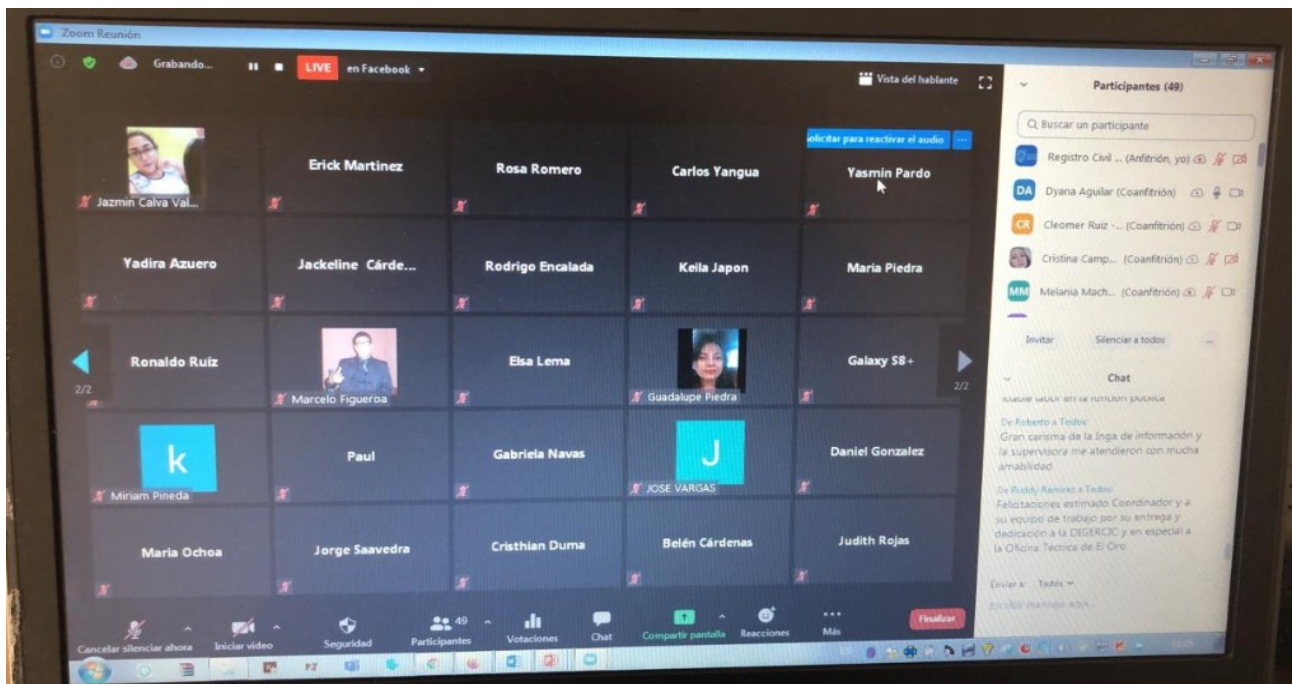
Zoom Reunión

Grabando... LIVE en Facebook

Vista del hablante

olicitar para reactivar el audio

Jazmin Calva Val...

Erick Martinez

Rosa Romero

Carlos Yangua

Yasmin Pardo

Yadira Azuero

Jackeline Cárde...

Rodrigo Encalada

Keila Japon

Maria Piedra

Ronaldo Ruiz

Marcelo Figueroa

Elsa Lema

Guadalupe Piedra

Galaxy S8+

2/2

2/2

k

Miriam Pineda

Paul

Gabriela Navas

J

JOSE VARGAS

Daniel Gonzalez

Maria Ochoa

Jorge Saavedra

Cristhian Duma

Belén Cárdenas

Judith Rojas

Participantes (49)

Buscar un participante

Registro Civil ... (Anfitrión, yo)

DA Dyana Aguilar (Coanfitrión)

CR Cleomer Ruiz -... (Coanfitrión)

Cristina Camp... (Coanfitrión)

MM Melania Mach... (Coanfitrión)

Invitar

Silenciar a todos

Chat

loable labor en la función pública

De Roberto a Todos:
Gran carisma de la Inga de información y la supervisora me atendieron con mucha amabilidad

De Ruddy Ramirez a Todos:
Felicitaciones estimado Coordinador y a su equipo de trabajo por su entrega y dedicación a la DIGERCIC y en especial a la Oficina Técnica de El Oro

Enviar a: Todos

Escribir mensaje aquí...

Cancelar silenciar ahora

Iniciar video

Seguridad

49
Participantes

Votaciones

Chat

Compartir pantalla

Reacciones

Más

Finalizar